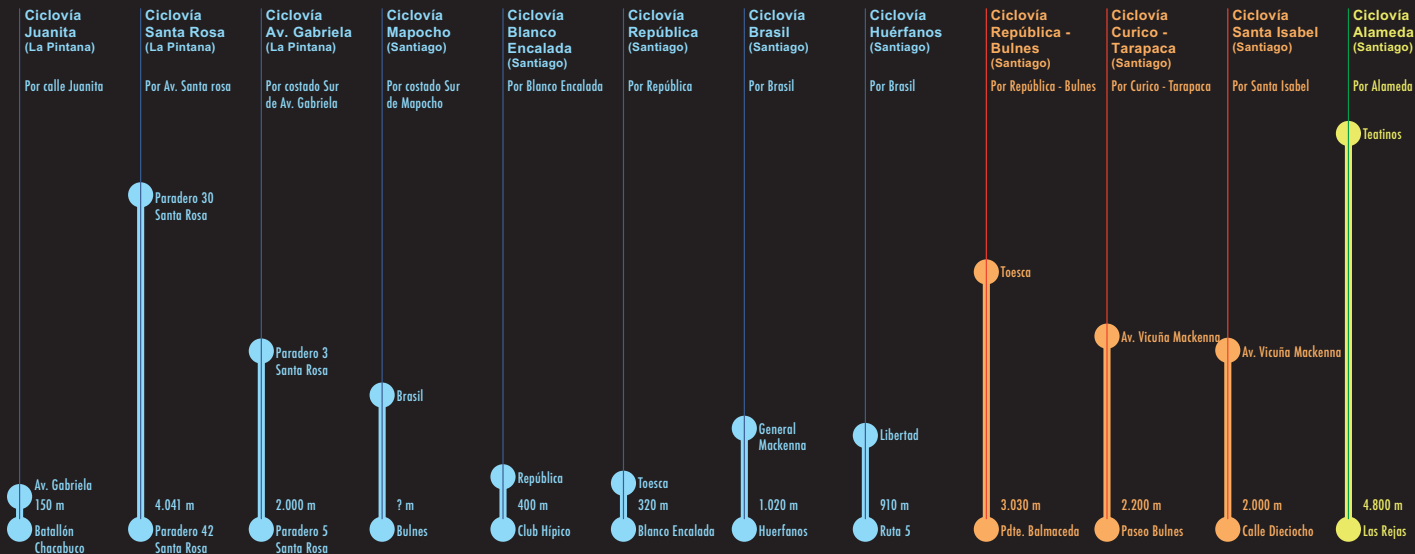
Ciclovía Juanita
(La Pintana)
Por calle Juanita
Av. Gabriela
150 m
Batallón Chacabuco

Ciclovía Santa Rosa
(La Pintana)
Por Av. Santa rosa
Paradero 30 Santa Rosa
4.041 m
Paradero 42 Santa Rosa

Ciclovía Av. Gabriela
(La Pintana)
Por costado Sur de Av. Gabriela
Paradero 3 Santa Rosa
2.000 m
Paradero 5 Santa Rosa

Ciclovía Mapocho
(Santiago)
Por costado Sur de Mapocho
Brasil
? m
Bulnes

Ciclovía Blanco Encalada
(Santiago)
Por Blanco Encalada
República
400 m
Club Hípico

Ciclovía República
(Santiago)
Por República
Toesca
320 m
Blanco Encalada

Ciclovía Brasil
(Santiago)
Por Brasil
General Mackenna
1.020 m
Huerfanos

Ciclovía Huérfanos
(Santiago)
Por Brasil
Libertad
910 m
Ruta 5

Ciclovía República - Bulnes
(Santiago)
Por República - Bulnes
Toesca
3.030 m
Pdte. Balmaceda

Ciclovía Curico - Tarapaca
(Santiago)
Por Curico - Tarapaca
Av. Vicuña Mackenna
2.200 m
Paseo Bulnes

Ciclovía Santa Isabel
(Santiago)
Por Santa Isabel
Av. Vicuña Mackenna
2.000 m
Calle Dieciocho

Ciclovía Alameda
(Santiago)
Por Alameda
Teatinos
4.800 m
Las Rejas